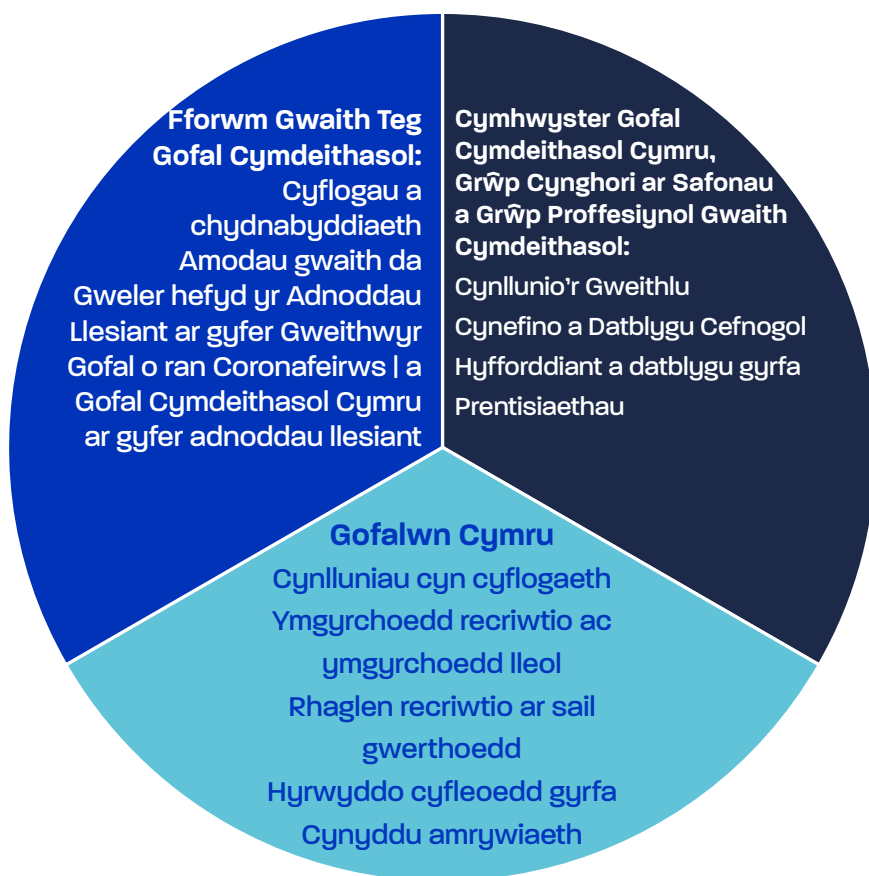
Fforwm Gwaith Teg Gofal Cymdeithasol:
Cyflogau a chydnabyddiaeth
Amodau gwaith da
Gweler hefyd yr Adnoddau Llesiant ar gyfer Gweithwyr Gofal o ran Coronafeirws | a Gofal Cymdeithasol Cymru ar gyfer adnoddau llesiant

Cymhwyster Gofal Cymdeithasol Cymru, Grŵp Cynghori ar Safonau a Grŵp Proffesiynol Gwaith Cymdeithasol:
Cynllunio'r Gweithlu
Cynefino a Datblygu Cefnogol
Hyfforddiant a datblygu gyrfa
Prentisiaethau

Gofalwn Cymru
Cynlluniau cyn cyflogaeth
Ymgyrchoedd recriwtio ac ymgyrchoedd lleol
Rhaglen recriwtio ar sail gwerthoedd
Hyrwyddo cyfleoedd gyrfa
Cynyddu amrywiaeth